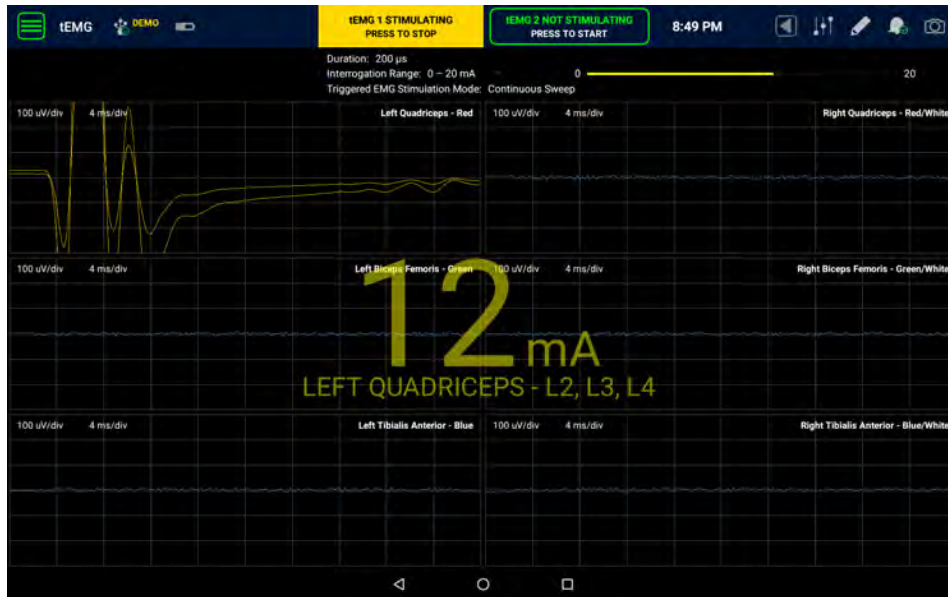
tEMG DEMO

tEMG 1 STIMULATING
PRESS TO STOP

tEMG 2 NOT STIMULATING
PRESS TO START

8:49 PM

Duration: 200 µs
Interrogation Range: 0 – 20 mA
Triggered EMG Stimulation Mode: Continuous Sweep

0 20

100 uV/div 4 ms/div Left Quadriceps - Red

100 uV/div 4 ms/div Right Quadriceps - Red/White

100 uV/div 4 ms/div Left Biceps Femoris - Green

100 uV/div 4 ms/div Right Biceps Femoris - Green/White

12 mA
LEFT QUADRICEPS - L2, L3, L4

100 uV/div 4 ms/div Left Tibialis Anterior - Blue

100 uV/div 4 ms/div Right Tibialis Anterior - Blue/White